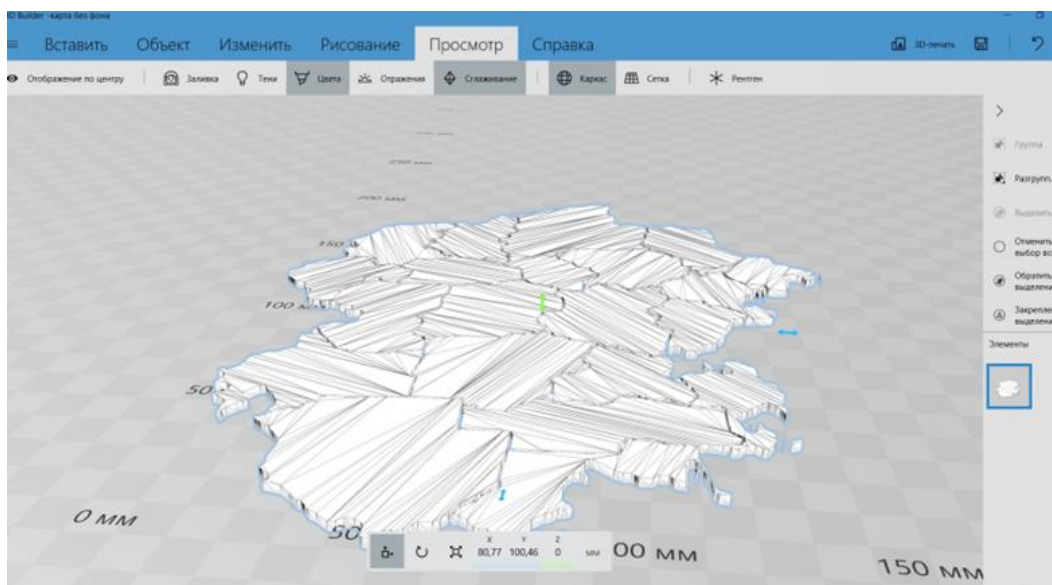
3D Builder - карта без фона

Вставить Объект Изменить Рисование Просмотр Справка

3D-печать

Отображение по центру Заливка Тени Цвета Отражения Сглаживание Каркас Сетка Рентген

250 мм
200 мм
150
100 мм
50
0 мм
50
00 мм
150 мм

X 80,77 Y 100,46 Z 0 мм

Группа
Разгрупп.
Выделить
Отменить выбор вс
Обратить выделени
Закрепле выделени
Элементы